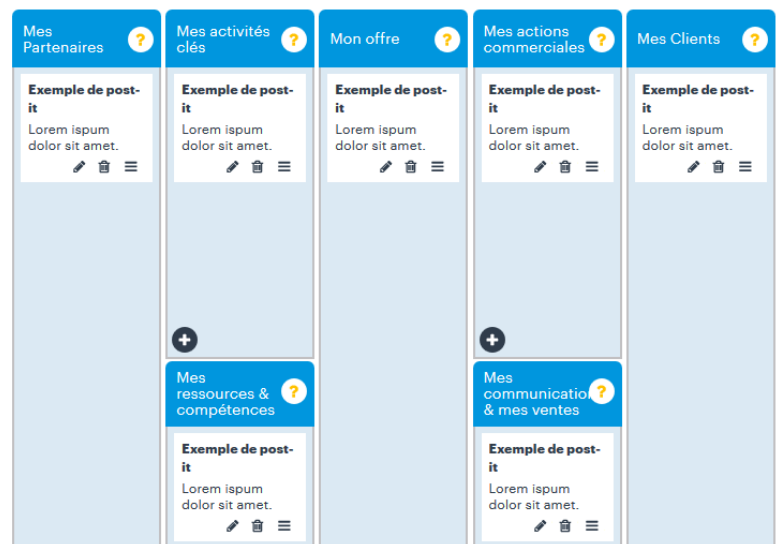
Mes Partenaires ?

Exemple de post-it
Lorem ispum dolor sit amet.

Mes activités clés ?

Exemple de post-it
Lorem ispum dolor sit amet.

Mes ressources & compétences ?

Exemple de post-it
Lorem ispum dolor sit amet.

Mon offre ?

Exemple de post-it
Lorem ispum dolor sit amet.

Mes actions commerciales ?

Exemple de post-it
Lorem ispum dolor sit amet.

Mes communication & mes ventes ?

Exemple de post-it
Lorem ispum dolor sit amet.

Mes Clients ?

Exemple de post-it
Lorem ispum dolor sit amet.